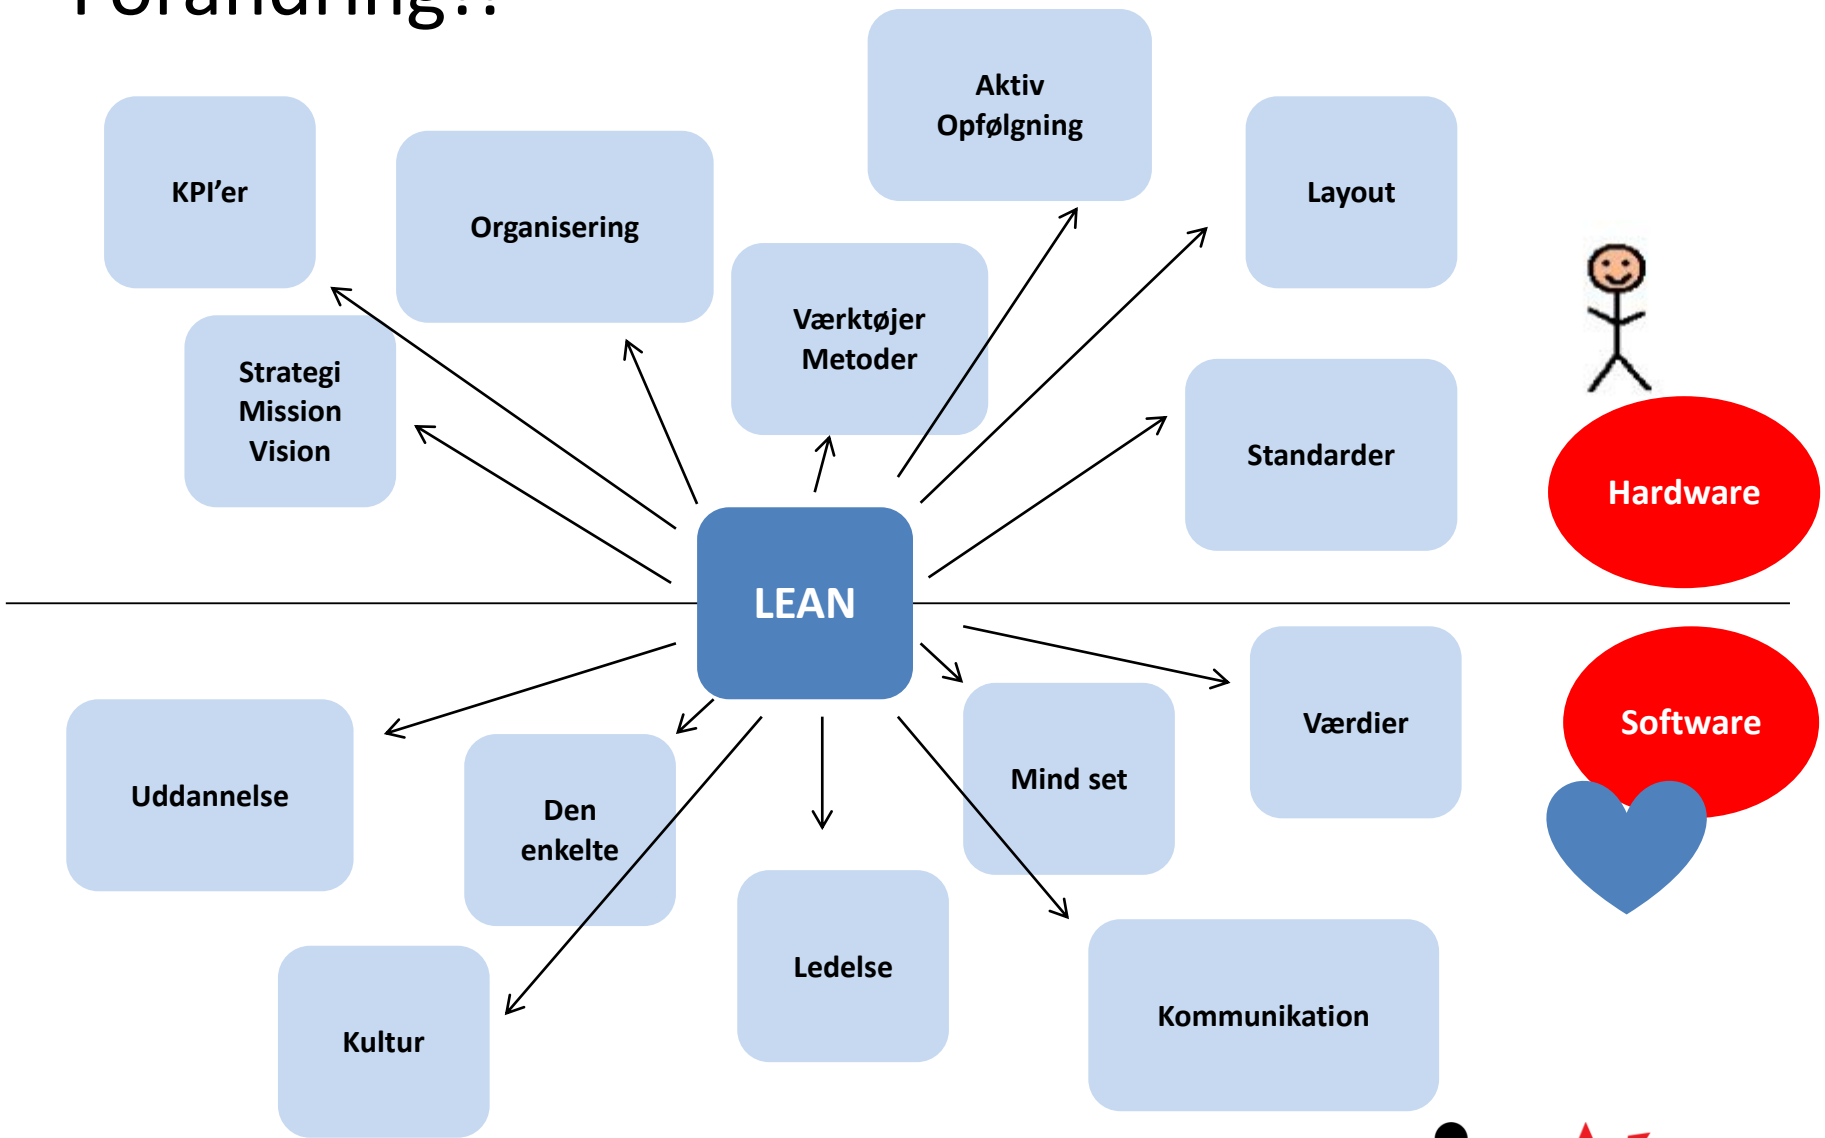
Forandring?

KPI'er

Organisering

Aktiv Opfølgning

Layout

Værktøjer Metoder

Strategi Mission Vision

Standarder

Hardware

LEAN

Værdier

Software

Uddannelse

Den enkelte

Mind set

Ledelse

Kultur

Kommunikation